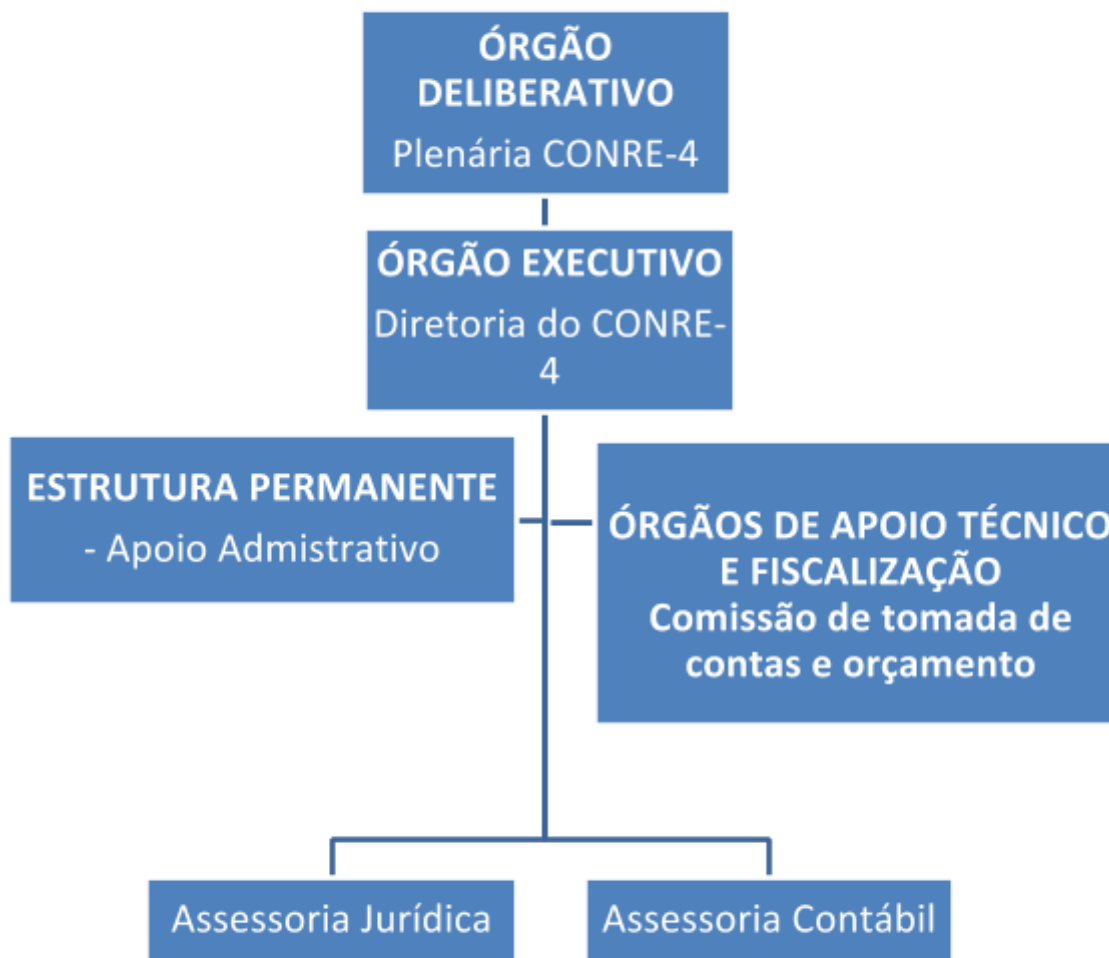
ÓRGÃO DELIBERATIVO
Plenária CONRE-4

ÓRGÃO EXECUTIVO
Diretoria do CONRE-4

ESTRUTURA PERMANENTE
- Apoio Admistrativo

ÓRGÃOS DE APOIO TÉCNICO E FISCALIZAÇÃO
Comissão de tomada de contas e orçamento

Assessoria Jurídica

Assessoria Contábil